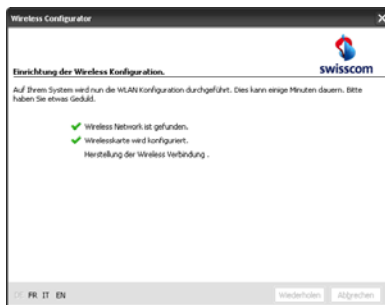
Wireless Configurator

swisscom

Einrichtung der Wireless Konfiguration.

Auf Ihrem System wird nun die WLAN Konfiguration durchgeführt. Dies kann einige Minuten dauern. Bitte haben Sie etwas Geduld.

Wireless Network ist gefunden.

Wirelesskarte wird konfiguriert.

Herstellung der Wireless Verbindung .

DE FR IT EN

Wiederholen Abbrechen